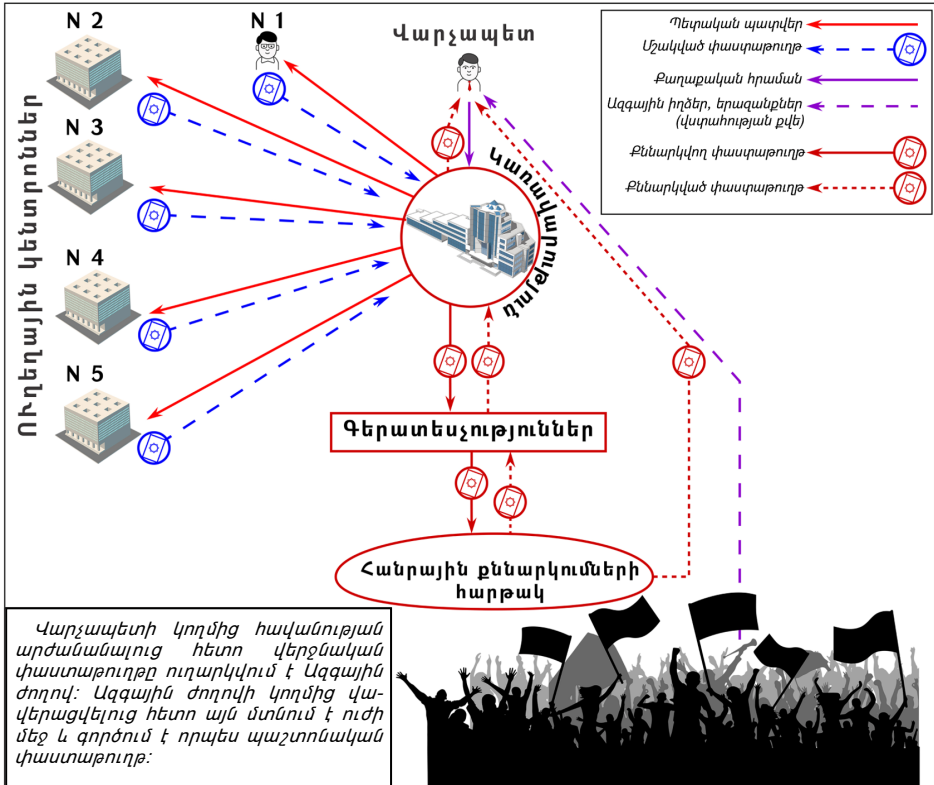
N 2

N 1

Վարչապետ

Պետական պատվեր

Մշակված փաստաթուղթ

Քաղաքական հրաման

Ազգային իղձեր, երազանքներ (վտարհության քվե)

Քննարկվող փաստաթուղթ

Քննարկված փաստաթուղթ

Ուղեղային կենտրոններ

N 3

N 4

N 5

Կառավարություն

Գերատեսչություններ

Հանրային քննարկումների հարթակ

Վարչապետի կողմից հավանության արժանանալուց հետո վերջնական փաստաթուղթը ուղարկվում է Ազգային ժողով: Ազգային ժողովի կողմից վավերացվելուց հետո այն մտնում է ուժի մեջ և գործում է որպես պաշտոնական փաստաթուղթ: